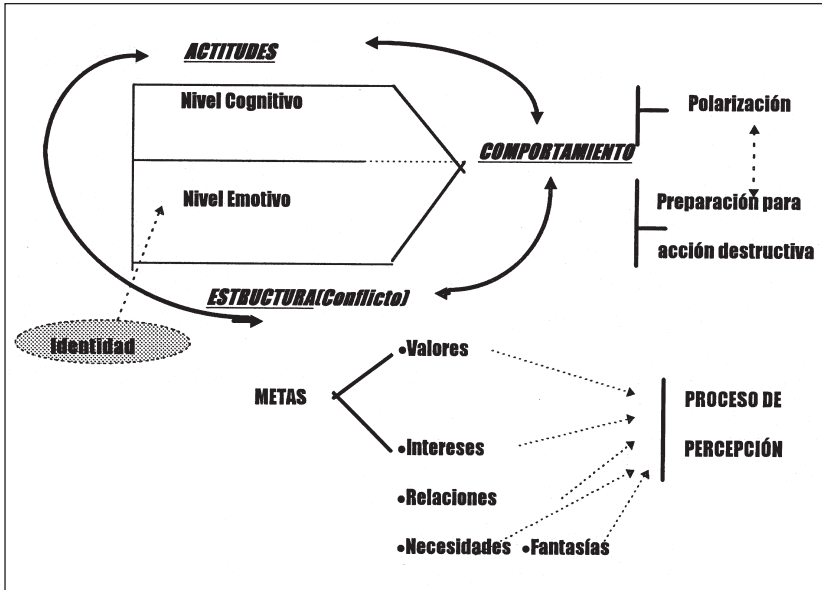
ACTITUDES

Nivel Cognitivo

Nivel Emotivo

COMPORTAMIENTO

Polarización

Preparación para acción destructiva

ESTRUCTURA(Conflicto)

Identidad

METAS

•Valores

•Intereses

•Relaciones

•Necesidades •Fantasías

PROCESO DE PERCEPCIÓN